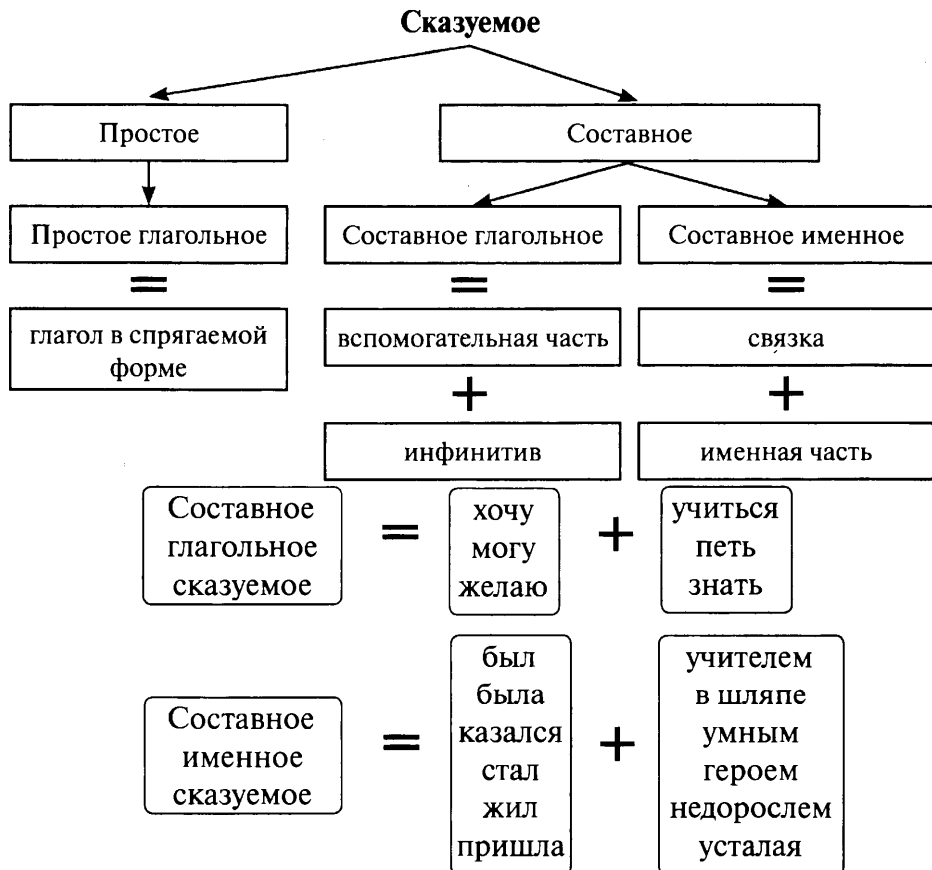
**Сказуемое**

Простое

Составное

Простое глагольное

Составное глагольное

Составное именное

=

=

=

глагол в спрягаемой форме

вспомогательная часть

связка

+

+

инфинитив

именная часть

Составное глагольное сказуемое = хочу могу желаю + учиться петь знать

Составное именное сказуемое = был была казался стал жил пришла + учителем в шляпе умным героем недорослем усталая